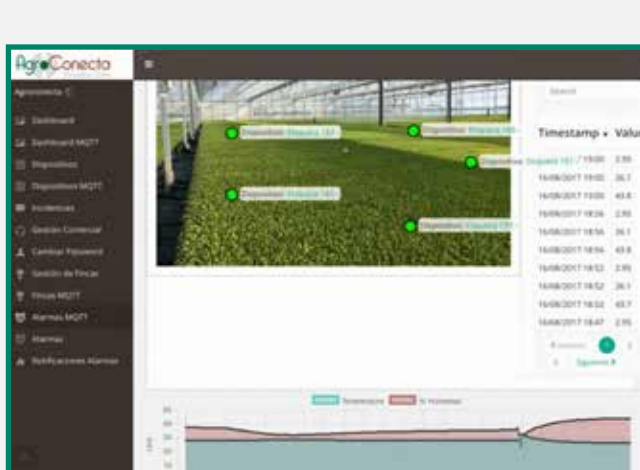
AgroConecta

Agroconecta

Dashboard

Dashboard MQTT

Dispositivos

Dispositivos MQTT

Incidencias

Gestión Comercial

Cambiar Password

Gestión de Fincas

Fincas MQTT

Alarmas MQTT

Alarmas

Notificaciones Alarmas

Dispositivo: Etiqueta 181

Dispositivo: Etiqueta 181

Dispositivo: Etiqueta 181

Dispositivo: Etiqueta 181

Dispositivo: Etiqueta 181

Search

| Timestamp | Valu |
|---|---|
| 16/08/2017 19:00 | 2.95 |
| 16/08/2017 19:00 | 26.1 |
| 16/08/2017 19:00 | 40.8 |
| 16/08/2017 18:56 | 2.95 |
| 16/08/2017 18:56 | 26.1 |
| 16/08/2017 18:56 | 40.8 |
| 16/08/2017 18:52 | 2.95 |
| 16/08/2017 18:52 | 26.1 |
| 16/08/2017 18:52 | 40.7 |
| 16/08/2017 18:47 | 2.95 |

Siguiente

Temperatura

% Humedad